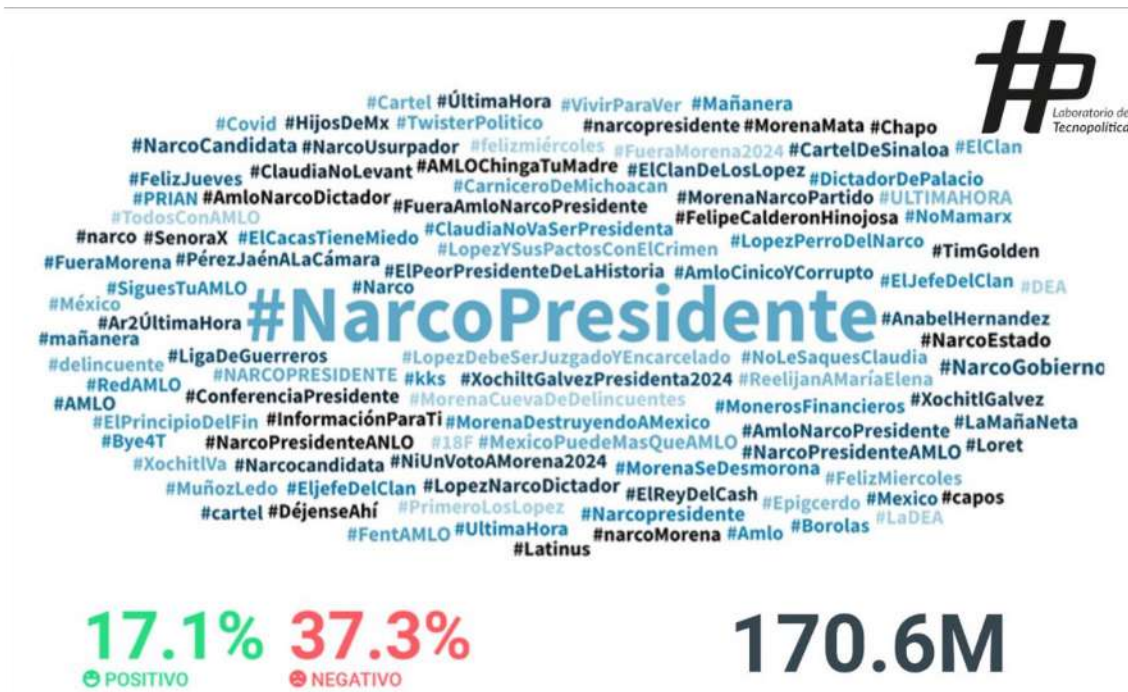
Laboratorio de Tecnopolítica

#Cartel #ÚltimaHora #VivirParaVer #Mañanera
#Covid #HijosDeMx #TwisterPolitico #narcopresidente #MorenaMata #Chapo
#NarcoCandidata #NarcoUsurpador #felizmiércoles #FueraMorena2024 #CartelDeSinaloa #ElClan
#FelizJueves #ClaudiaNoLevant #AMLOChingaTuMadre #ElClanDeLosLopez #DictadorDePalacio
#PRIAN #AmloNarcoDictador #CarniceroDeMichoacan #MorenaNarcoPartido #ULTIMAHORA
#TodosConAMLO #FueraAmloNarcoPresidente #FelipeCalderonHinojosa #NoMamarx
#narco #SenoraX #ElCacasTieneMiedo #ClaudiaNoVaSerPresidenta #LopezPerroDelNarco
#FueraMorena #PérezJaénALaCámara #LopezYSusPactosConElCrimen #TimGolden
#SiguesTuAMLO #ElPeorPresidenteDeLaHistoria #AmloCinicoYCorrupto #ElJefeDelClan #DEA
#México #Narco
#Ar2ÚltimaHora #NarcoPresidente #AnabelHernandez
#mañanera #NarcoEstado
#delincuente #LigaDeGuerreros #LopezDebeSerJuzgadoYEncarcelado #NoLeSaquesClaudia #NarcoGobierno
#RedAMLO #NARCOPRESIDENTE #kks #XochiltGalvezPresidenta2024 #ReelijanAMaríaElena
#AMLO #ConferenciaPresidente #MorenaCuevaDeDelincuentes #XochitlGalvez
#ElPrincipioDelFin #InformaciónParaTi #MorenaDestruyendoAMexico #MonerosFinancieros #LaMañaNeta
#Bye4T #NarcoPresidenteANLO #18F #MexicoPuedeMasQueAMLO #AmloNarcoPresidente #Loret
#XochitlVa #Narcocandidata #NiUnVotoAMorena2024 #MorenaSeDesmorona #NarcoPresidenteAMLO
#MuñozLedo #EljefeDelClan #LopezNarcoDictador #ElReyDelCash #FelizMiercoles
#cartel #DéjenseAhí #PrimeroLosLopez #Narcopresidente #Epigcerdo #Mexico #capos
#FentAMLO #UltimaHora #narcoMorena #Amlo #Borolas #LaDEA
#Latinus

17.1% POSITIVO 37.3% NEGATIVO 170.6M